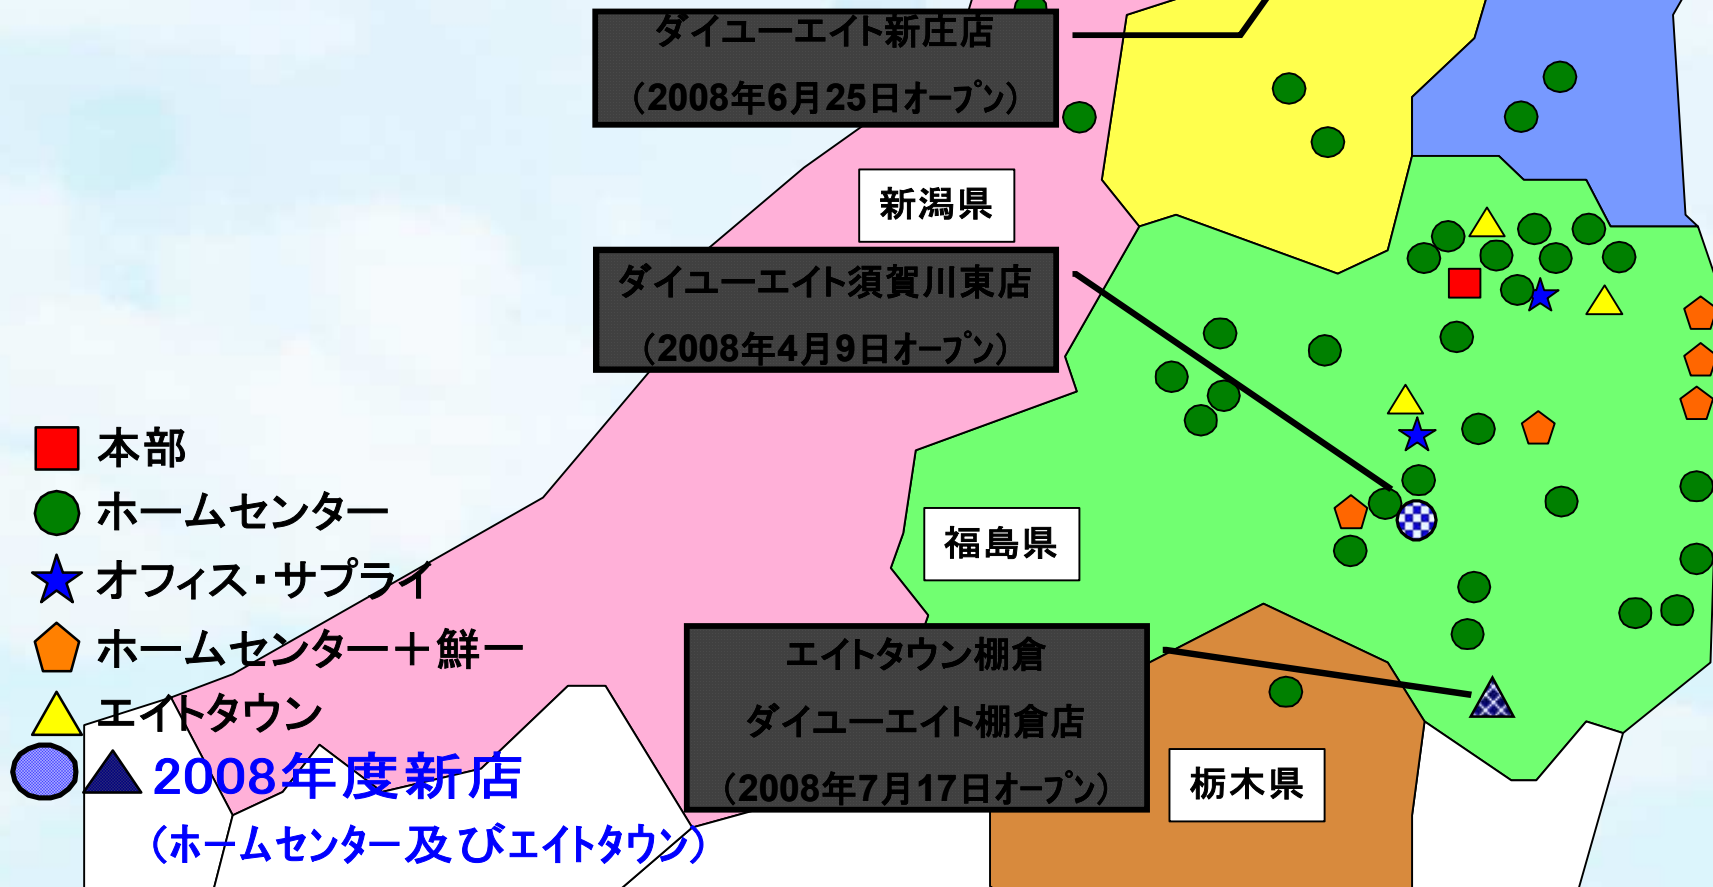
ダイユーエイト新庄店
（2008年6月25日オープン）

新潟県

ダイユーエイト須賀川東店
（2008年4月9日オープン）

本部
ホームセンター
オフィス・サプライ
ホームセンター＋鮮一
エイトタウン
2008年度新店
（ホームセンター及びエイトタウン）

福島県

エイトタウン棚倉
ダイユーエイト棚倉店
（2008年7月17日オープン）

栃木県